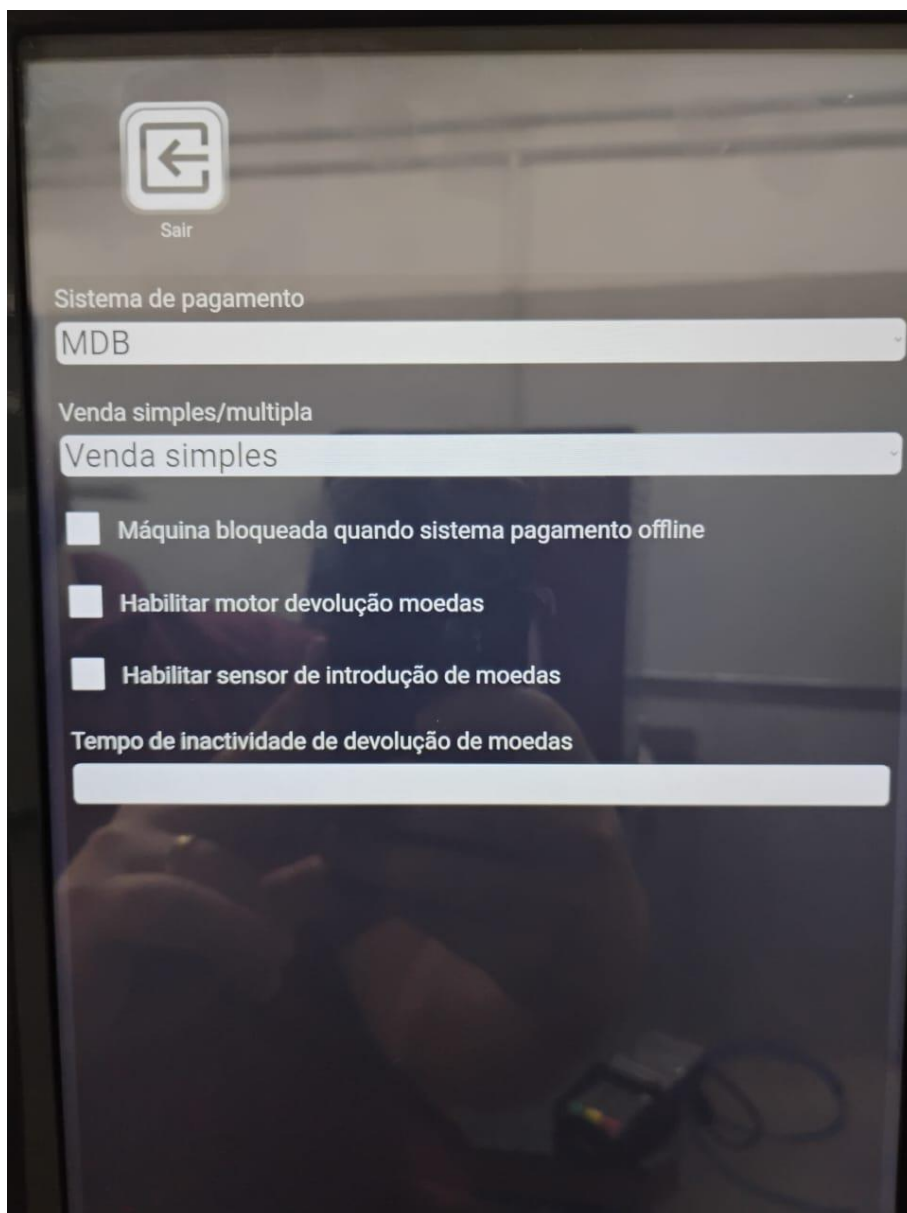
Sair

Sistema de pagamento

MDB

Venda simples/multipla

Venda simples

Máquina bloqueada quando sistema pagamento offline

Habilitar motor devolução moedas

Habilitar sensor de introdução de moedas

Tempo de inactividade de devolução de moedas